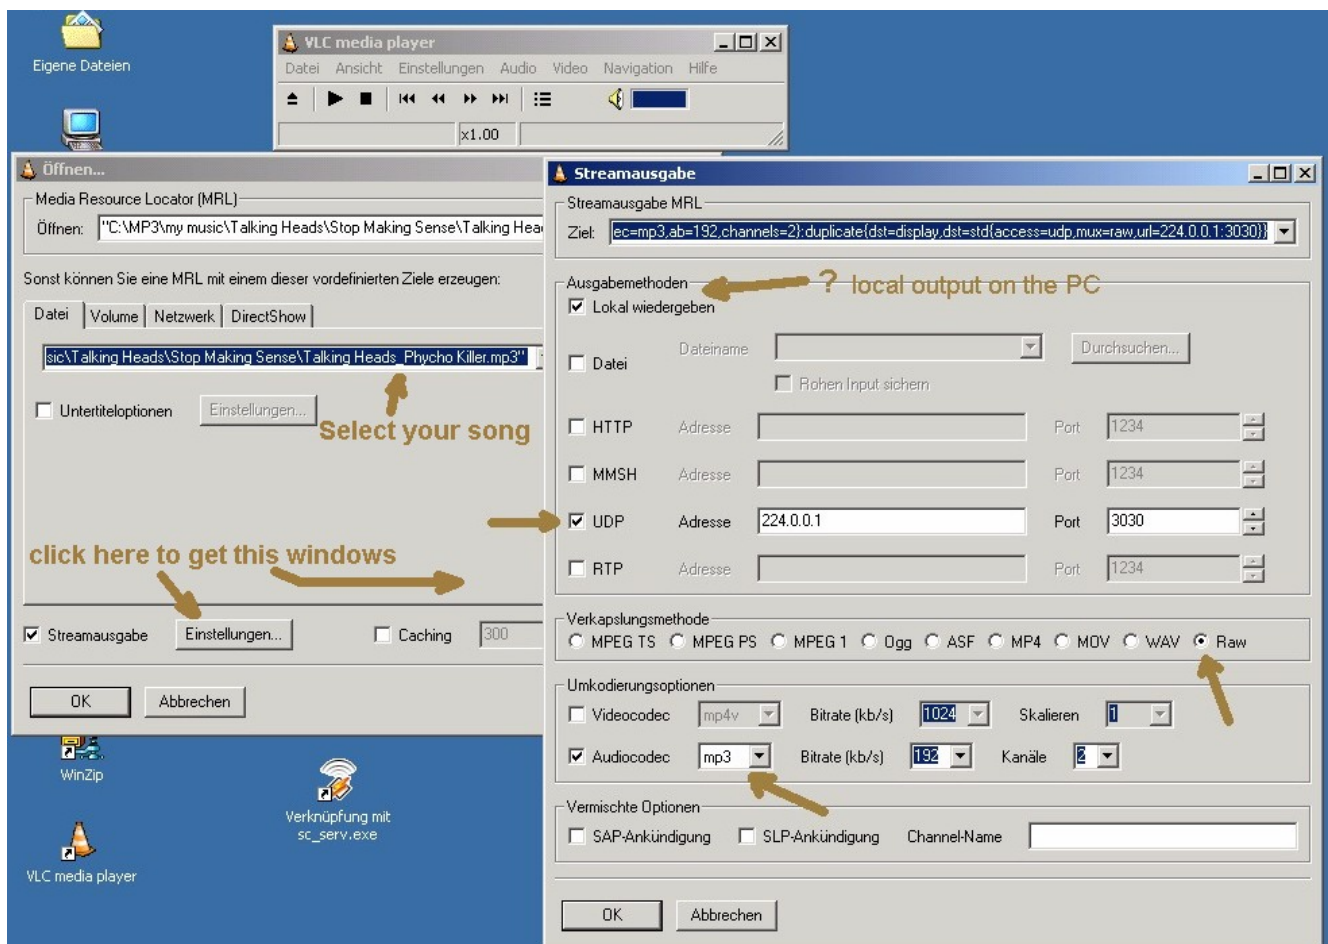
Eigene Dateien

VLC media player

Datei Ansicht Einstellungen Audio Video Navigation Hilfe

x1.00

Öffnen...

Media Resource Locator (MRL)

Öffnen: "C:\MP3\my music\Talking Heads\Stop Making Sense\Talking Hea

Sonst können Sie eine MRL mit einem dieser vordefinierten Ziele erzeugen:

Datei | Volume | Netzwerk | DirectShow

sic\Talking Heads\Stop Making Sense\Talking Heads_Phycho Killer.mp3"

Untertiteloptionen Einstellungen...

Select your song

click here to get this windows

Streamausgabe Einstellungen... Caching 300

OK Abbrechen

WinZip

Verknüpfung mit sc_serv.exe

VLC media player

Streamausgabe

Streamausgabe MRL

Ziel: ec=mp3,ab=192,channels=2}:duplicate{dst=display,dst=std{access=udp,mux=raw,url=224.0.0.1:3030}}

Ausgabemethoden ? local output on the PC

Lokal wiedergeben

Datei Dateiname Durchsuchen...

Rohen Input sichern

HTTP Adresse Port 1234

MMSH Adresse Port 1234

UDP Adresse 224.0.0.1 Port 3030

RTP Adresse Port 1234

Verkapslungsmethode

MPEG TS MPEG PS MPEG 1 Ogg ASF MP4 MOV WAV Raw

Umkodierungsoptionen

Videocodec mp4v Bitrate (kb/s) 1024 Skalieren 1

Audiocodec mp3 Bitrate (kb/s) 192 Kanäle 2

Vermischte Optionen

SAP-Ankündigung SLP-Ankündigung Channel-Name

OK Abbrechen